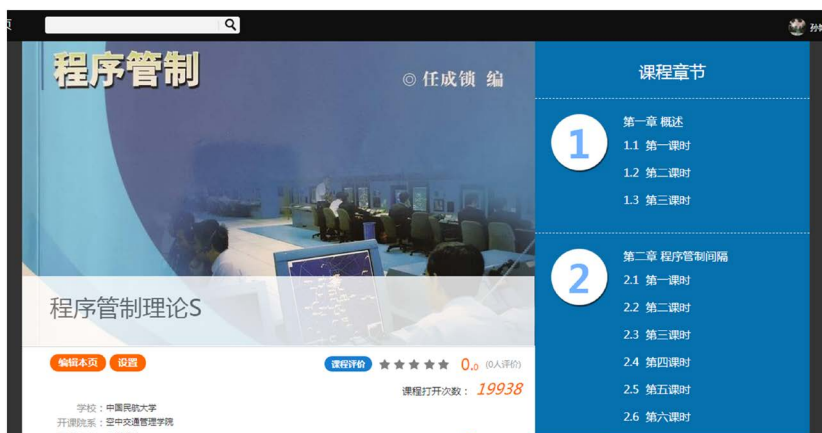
页

孙

程序管制

◎ 任成锁 编

程序管制理论S

编辑本页 设置

课程评价 ★★★★★ 0.0 (0人评价)

课程打开次数： 19938

学校：中国民航大学
开课院系：空中交通管理学院

课程章节

1
第一章 概述
1.1 第一课时
1.2 第二课时
1.3 第三课时

2
第二章 程序管制间隔
2.1 第一课时
2.2 第二课时
2.3 第三课时
2.4 第四课时
2.5 第五课时
2.6 第六课时